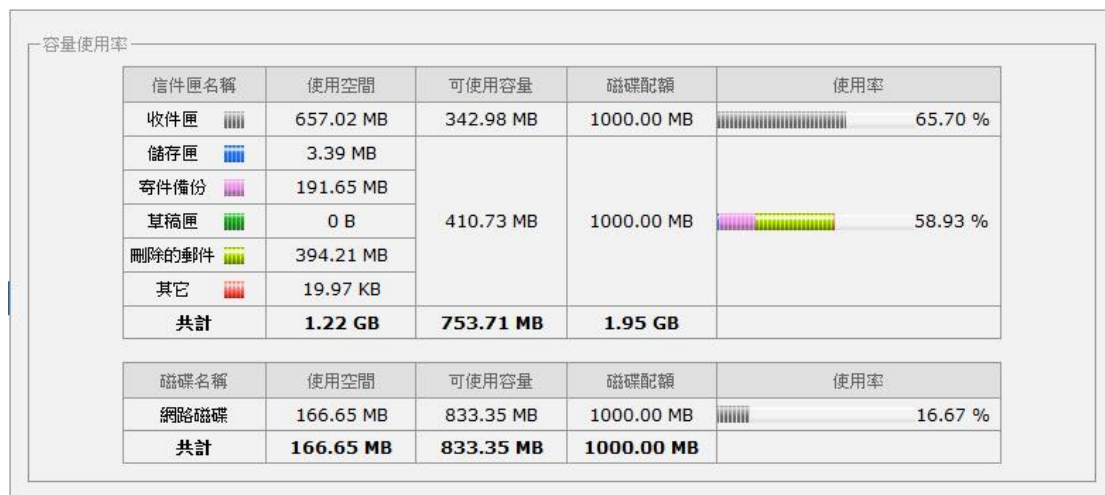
容量使用率

| 信件匣名稱 | 使用空間 | 可使用容量 | 磁碟配額 | 使用率 |
|---|---|---|---|---|
| 收件匣 | 657.02 MB | 342.98 MB | 1000.00 MB | 65.70 % |
| 儲存匣 | 3.39 MB | 410.73 MB | 1000.00 MB | 58.93 % |
| 寄件備份 | 191.65 MB | | | |
| 草稿匣 | 0 B | | | |
| 刪除的郵件 | 394.21 MB | | | |
| 其它 | 19.97 KB | | | |
| **共計** | **1.22 GB** | **753.71 MB** | **1.95 GB** | |

| 磁碟名稱 | 使用空間 | 可使用容量 | 磁碟配額 | 使用率 |
|---|---|---|---|---|
| 網路磁碟 | 166.65 MB | 833.35 MB | 1000.00 MB | 16.67 % |
| **共計** | **166.65 MB** | **833.35 MB** | **1000.00 MB** | |